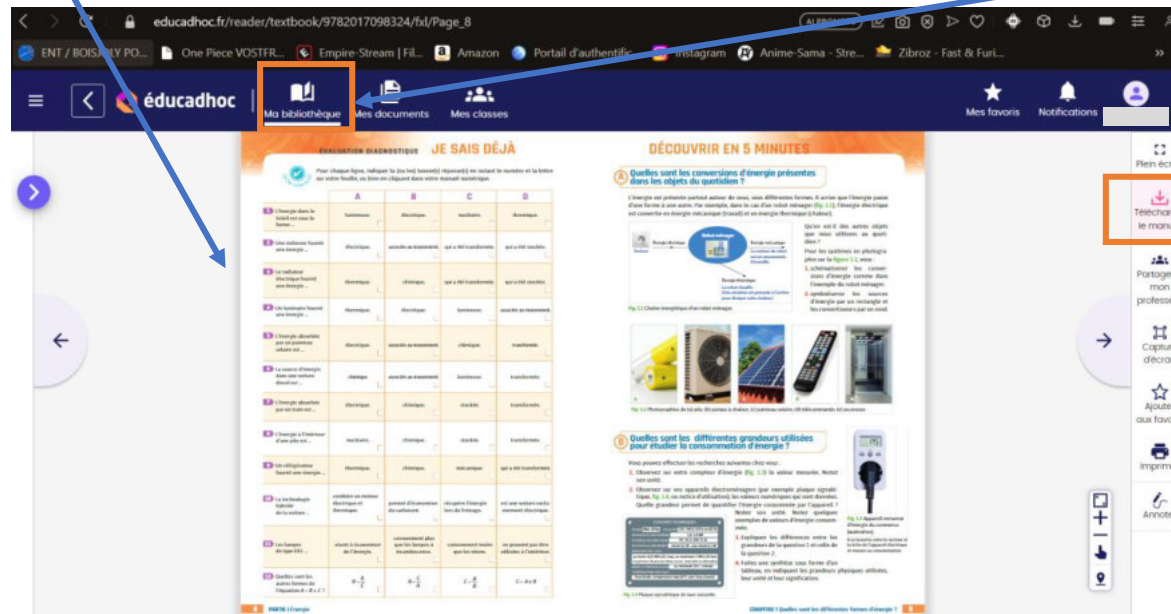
educadhoc.fr/reader/textbook/9782017098324/fxl/Page_8

ENT / BOISSY PO... One Piece VOSTFR... Empire-Stream | Fil... Amazon Portail d'authentific... Instagram Anime-Sama - Stre... Zibroz - Fast & Furi...

éducadhoc

Ma bibliothèque

Mes documents

Mes classes

Mes favoris

Notifications

Plein écr

Télécha le manu

Portage mon profess

Captur d'écra

Ajoute aux favo

Imprim

Annote

ÉVALUATION DIAGNOSTIQUE JE SAIS DÉJÀ

Pour chaque ligne, indiquer la (ou les) bonne(s) réponse(s) en notant le numéro et la lettre sur votre feuille, ou bien en cliquant dans votre manuel numérique.

| | A | B | C | D |
|---|---|---|---|---|
| 1 L'énergie dans le Soleil est sous la forme... | lumineuse. | électrique. | nucléaire. | thermique. |
| 2 Une éolienne fournit une énergie... | électrique. | associée au mouvement. | qui a été transformée. | qui a été stockée. |
| 3 Le radiateur électrique fournit une énergie... | thermique. | chimique. | qui a été transformée. | qui a été stockée. |
| 4 Un luminaire fournit une énergie... | thermique. | chimique. | lumineuse. | associée au mouvement. |
| 5 L'énergie absorbée par un panneau solaire est... | électrique. | associée au mouvement. | chimique. | lumineuse. |
| 6 La source d'énergie dans une voiture diesel est... | chimique. | associée au mouvement. | lumineuse. | transformée. |
| 7 L'énergie absorbée par un train est... | électrique. | chimique. | stockée. | transformée. |
| 8 L'énergie à l'intérieur d'une pile est... | nucléaire. | chimique. | stockée. | transformée. |
| 9 Un réfrigérateur fournit une énergie... | thermique. | chimique. | mécanique. | qui a été transformée. |
| 10 La technologie hybride de la voiture... | combine un moteur électrique et thermique. | permet d'économiser du carburant. | récupère l'énergie lors du freinage. | est une voiture exclusivement électrique. |
| 11 Les lampes de type LED... | aident à économiser de l'énergie. | consomment plus que les lampes à incandescence. | consomment moins que les autres. | ne peuvent pas être utilisées à l'extérieur. |
| 12 Quelles sont les autres formes de l'équation A = B × C ? | $B = \frac{A}{C}$ | $B = \frac{C}{A}$ | $C = \frac{A}{B}$ | $C = A \times B$ |

8 PARTIE 1 Énergie

DÉCOUVRIR EN 5 MINUTES

A Quelles sont les conversions d'énergie présentes dans les objets du quotidien ?

L'énergie est présente partout autour de nous, sous différentes formes. Il arrive que l'énergie passe d'une forme à une autre. Par exemple, dans le cas d'un robot ménager (fig. 1.1), l'énergie électrique est convertie en énergie mécanique (travail) et en énergie thermique (chaleur).

Qu'en est-il des autres objets que vous utilisez au quotidien ?

Pour les systèmes en photographie sur la figure 1.2, vous :
1. schématiserez les conversions d'énergie comme dans l'exemple du robot ménager.
2. symboliserez les sources d'énergie par un rectangle et les convertisseurs par un ovale.

Fig. 1.1 Chaîne énergétique d'un robot ménager.

Fig. 1.2 Photographies de (a) pile, (b) pompe à chaleur, (c) panneau solaire, (d) télécommande, (e) ascenseur.

B Quelles sont les différentes grandeurs utilisées pour étudier la consommation d'énergie ?

Vous pouvez effectuer les recherches suivantes chez vous :
1. Observez sur votre compteur d'énergie (fig. 1.3) la valeur mesurée. Notez son unité.
2. Observez sur vos appareils électroménagers (sur exemple plaque signalétique, fig. 1.4, ou notice d'utilisation), les valeurs numériques qui sont données. Quelle grandeur permet de quantifier l'énergie consommée par l'appareil ? Notez son unité. Notez quelques exemples de valeurs d'énergie consommée.
3. Expliquez les différences entre les grandeurs de la question 1 et celle de la question 2.
4. Faites une synthèse sous forme d'un tableau, en indiquant les grandeurs physiques utilisées, leur unité et leur signification.

Fig. 1.3 Appareil mesurant l'énergie consommée.

Fig. 1.4 Plaque signalétique de lave-vaisselle.

CHAPITRE 1 Quelles sont les différentes formes d'énergie ? 9